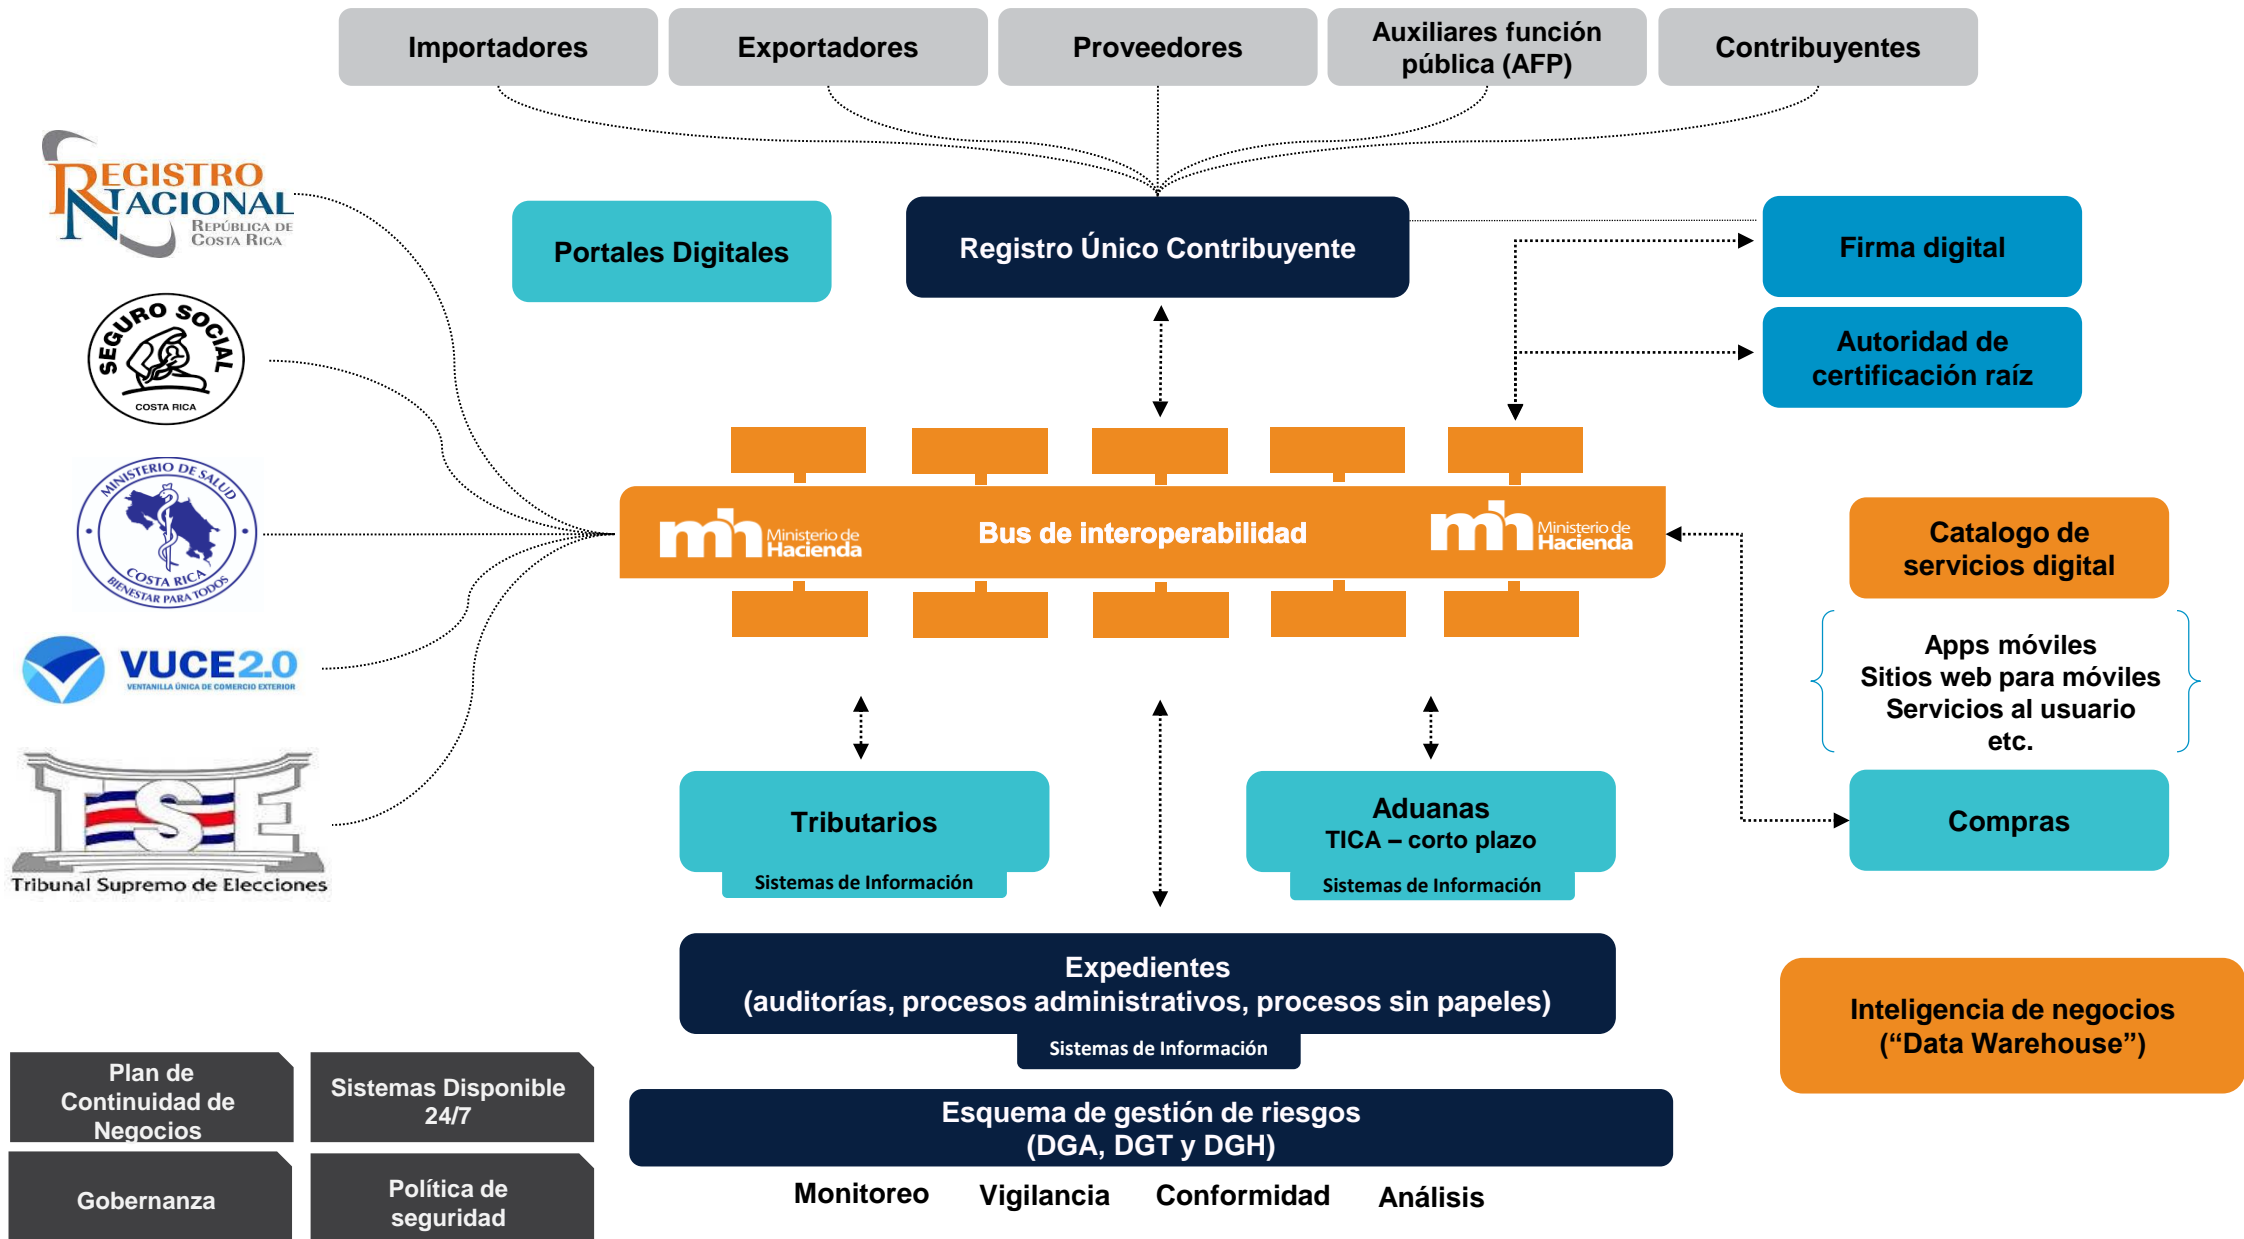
Importadores

Exportadores

Proveedores

Auxiliares función pública (AFP)

Contribuyentes

REGISTRO NACIONAL
República de Costa Rica

Portales Digitales

Registro Único Contribuyente

Firma digital

Autoridad de certificación raíz

SEGURO SOCIAL
COSTA RICA

MINISTERIO DE SALUD
COSTA RICA
BIENESTAR PARA TODOS

mh Ministerio de Hacienda

Bus de interoperabilidad

mh Ministerio de Hacienda

Catalogo de servicios digital

Apps móviles
Sitios web para móviles
Servicios al usuario
etc.

VUCE2.0
VENTANILLA ÚNICA DE COMERCIO EXTERIOR

TSE
Tribunal Supremo de Elecciones

Tributarios
Sistemas de Información

Aduanas
TICA – corto plazo
Sistemas de Información

Compras

Expedientes
(auditorías, procesos administrativos, procesos sin papeles)
Sistemas de Información

Inteligencia de negocios
("Data Warehouse")

Plan de Continuidad de Negocios

Sistemas Disponible 24/7

Esquema de gestión de riesgos
(DGA, DGT y DGH)

Gobernanza

Política de seguridad

Monitoreo

Vigilancia

Conformidad

Análisis